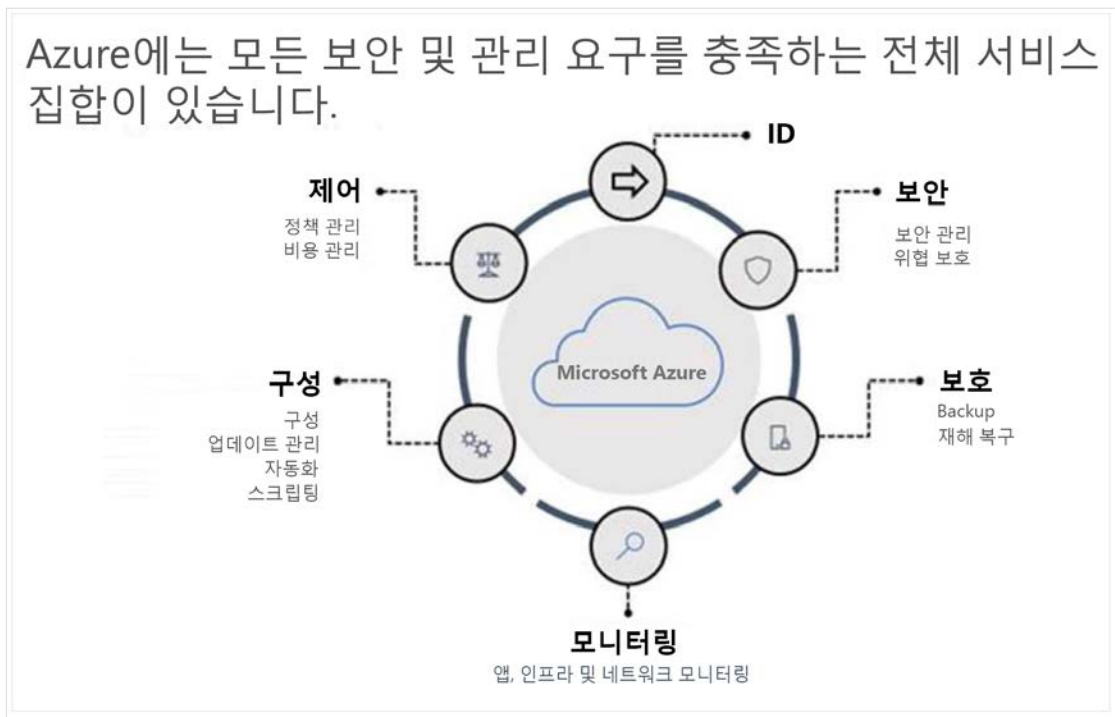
Azure에는 모든 보안 및 관리 요구를 충족하는 전체 서비스 집합이 있습니다.

ID

제어
정책 관리
비용 관리

보안
보안 관리
위협 보호

Microsoft Azure

구성
구성
업데이트 관리
자동화
스크립팅

보호
Backup
재해 복구

모니터링
앱, 인프라 및 네트워크 모니터링